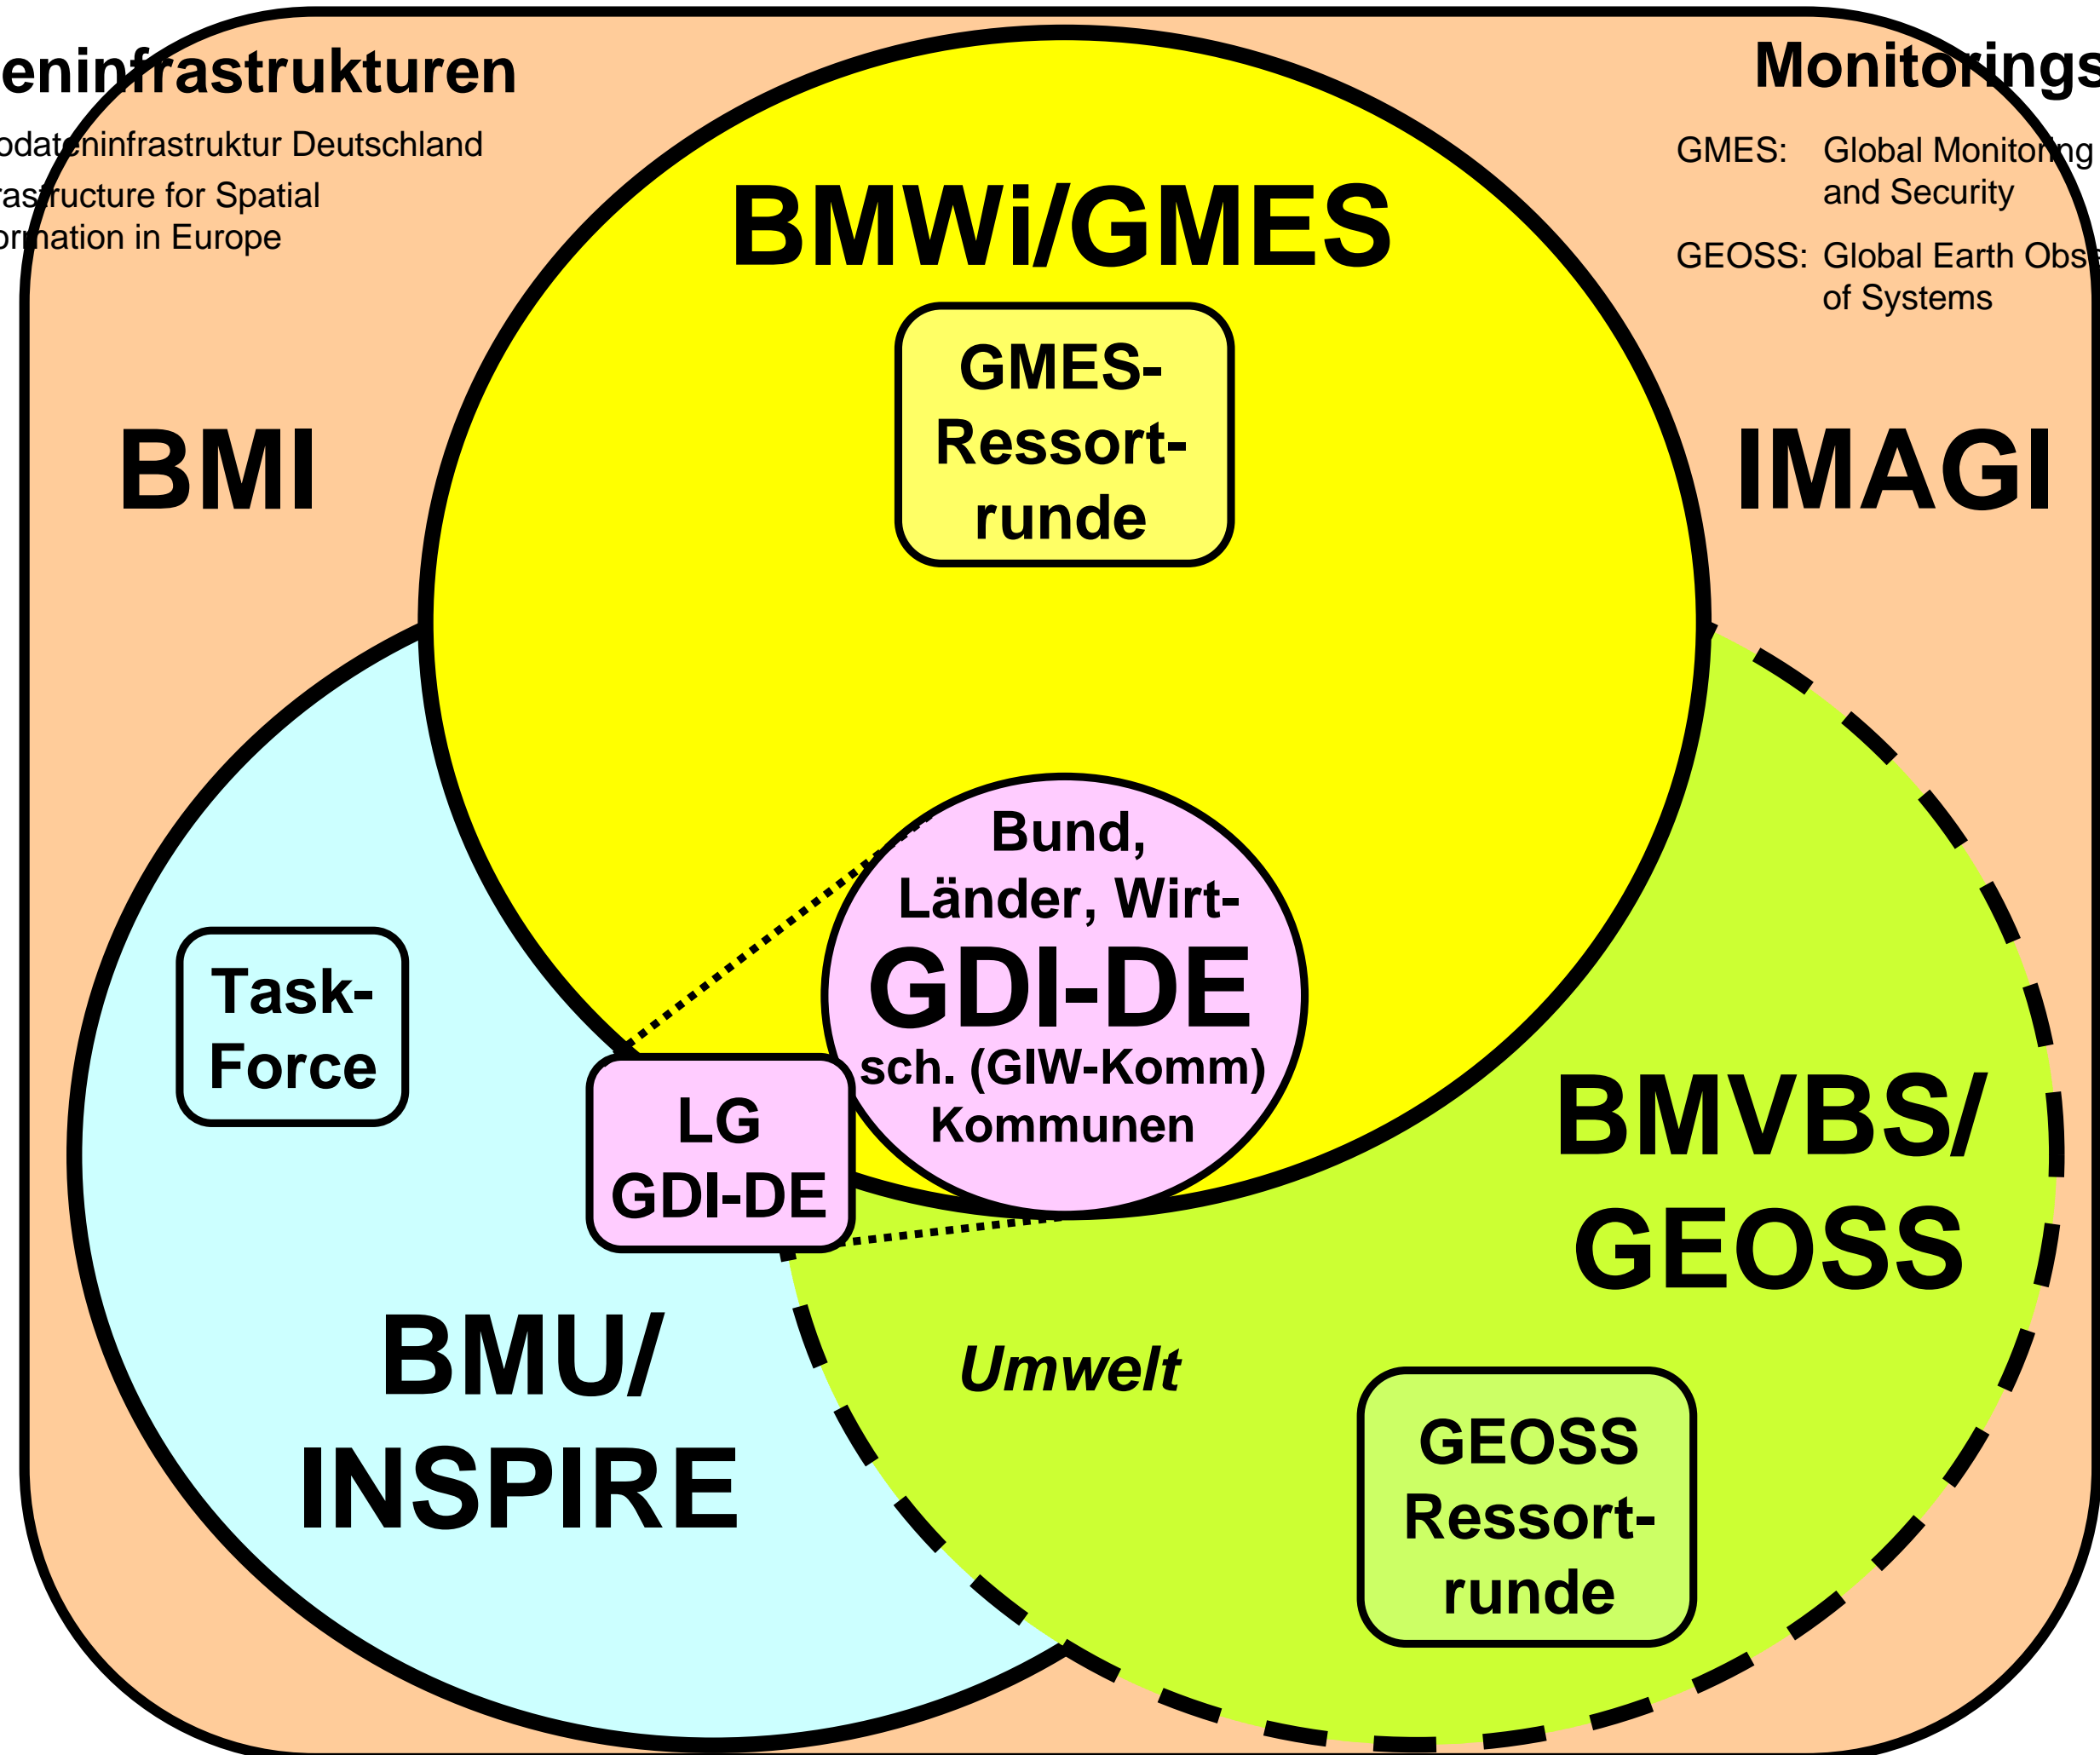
eninfrastrukturen

odateninfrastruktur Deutschland

rastructure for Spatial ormation in Europe

Monitorings

GMES: Global Monitoring and Security

GEOSS: Global Earth Obs of Systems

BMWi/GMES

GMES-Ressort-runde

BMI

IMAGI

Bund, Länder, Wirt-

GDI-DE

sch. (GIW-Komm) Kommunen

Task-Force

LG GDI-DE

BMVBS/ GEOSS

BMU/ INSPIRE

Umwelt

GEOSS Ressort-runde